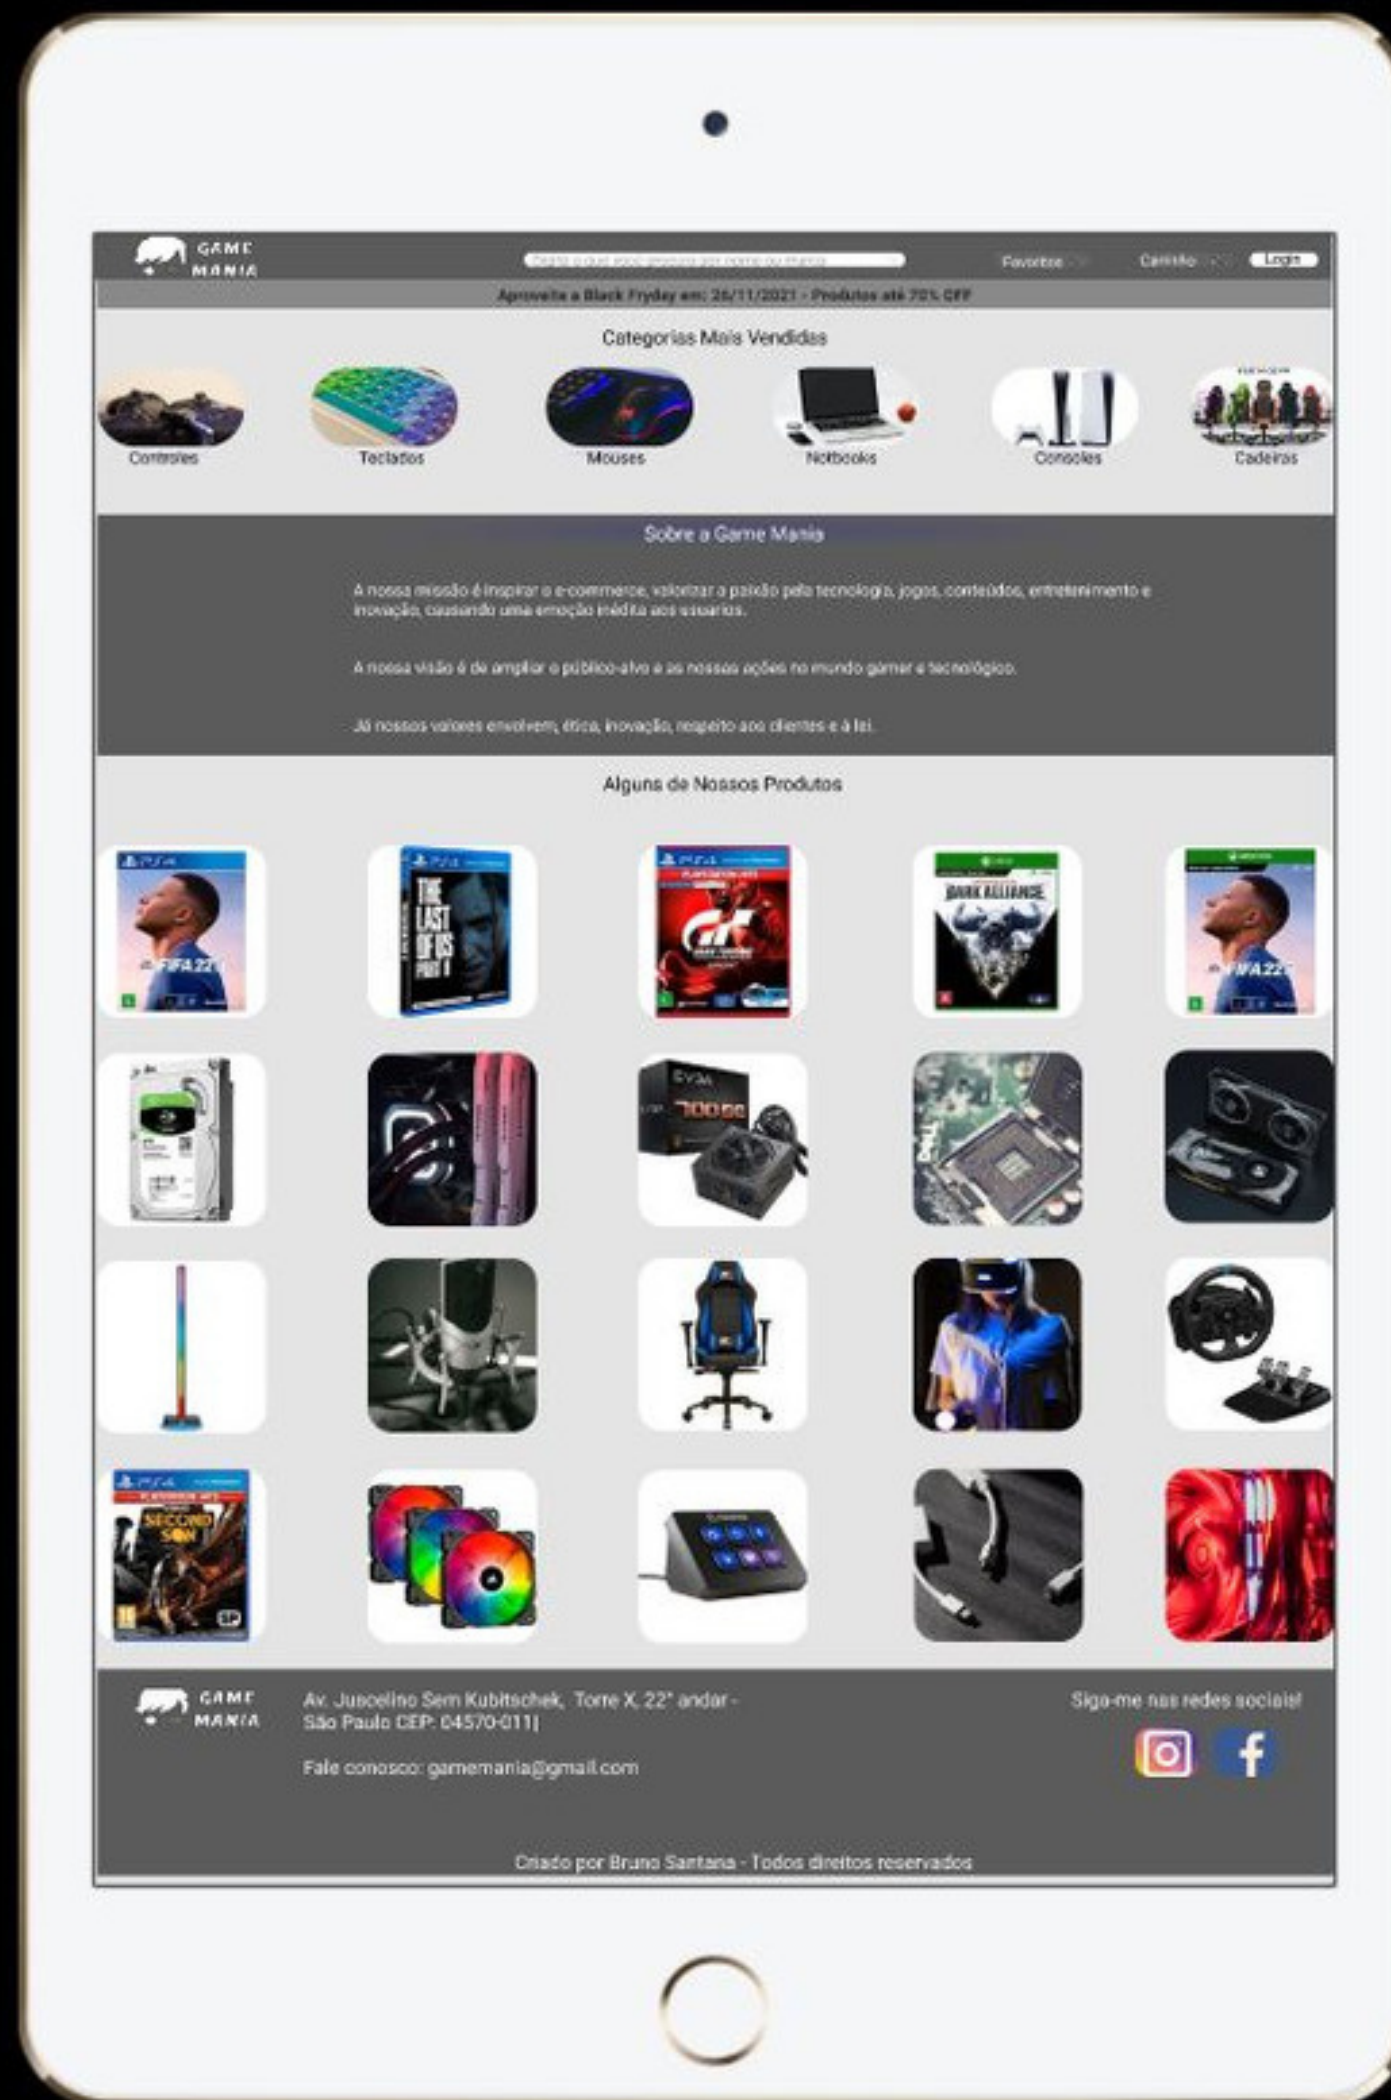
GAME MANIA

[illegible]

Favoritos

Carrinho

Login

Aproveite a Black Fryday em: 26/11/2021 - Produtos até 70% OFF

Categorias Mais Vendidas

Controles

Teclados

Mouses

Notbooks

Consoles

Cadeiras

Sobre a Game Mania

A nossa missão é inspirar o e-commerce, valorizar a paixão pela tecnologia, jogos, conteúdos, entretenimento e inovação, causando uma emoção inédita aos usuarios.

A nossa visão é de ampliar o público-alvo e as nossas ações no mundo gamer e tecnológico.

Já nossos valores envolvem, ética, inovação, respeito aos clientes e à lei.

Alguns de Nossos Produtos

GAME MANIA

Av. Juscelino Sem Kubitschek, Torre X, 22° andar - São Paulo CEP: 04570-011|

Fale conosco: gamemania@gmail.com

Siga-me nas redes sociais!

Criado por Bruno Santana - Todos direitos reservados